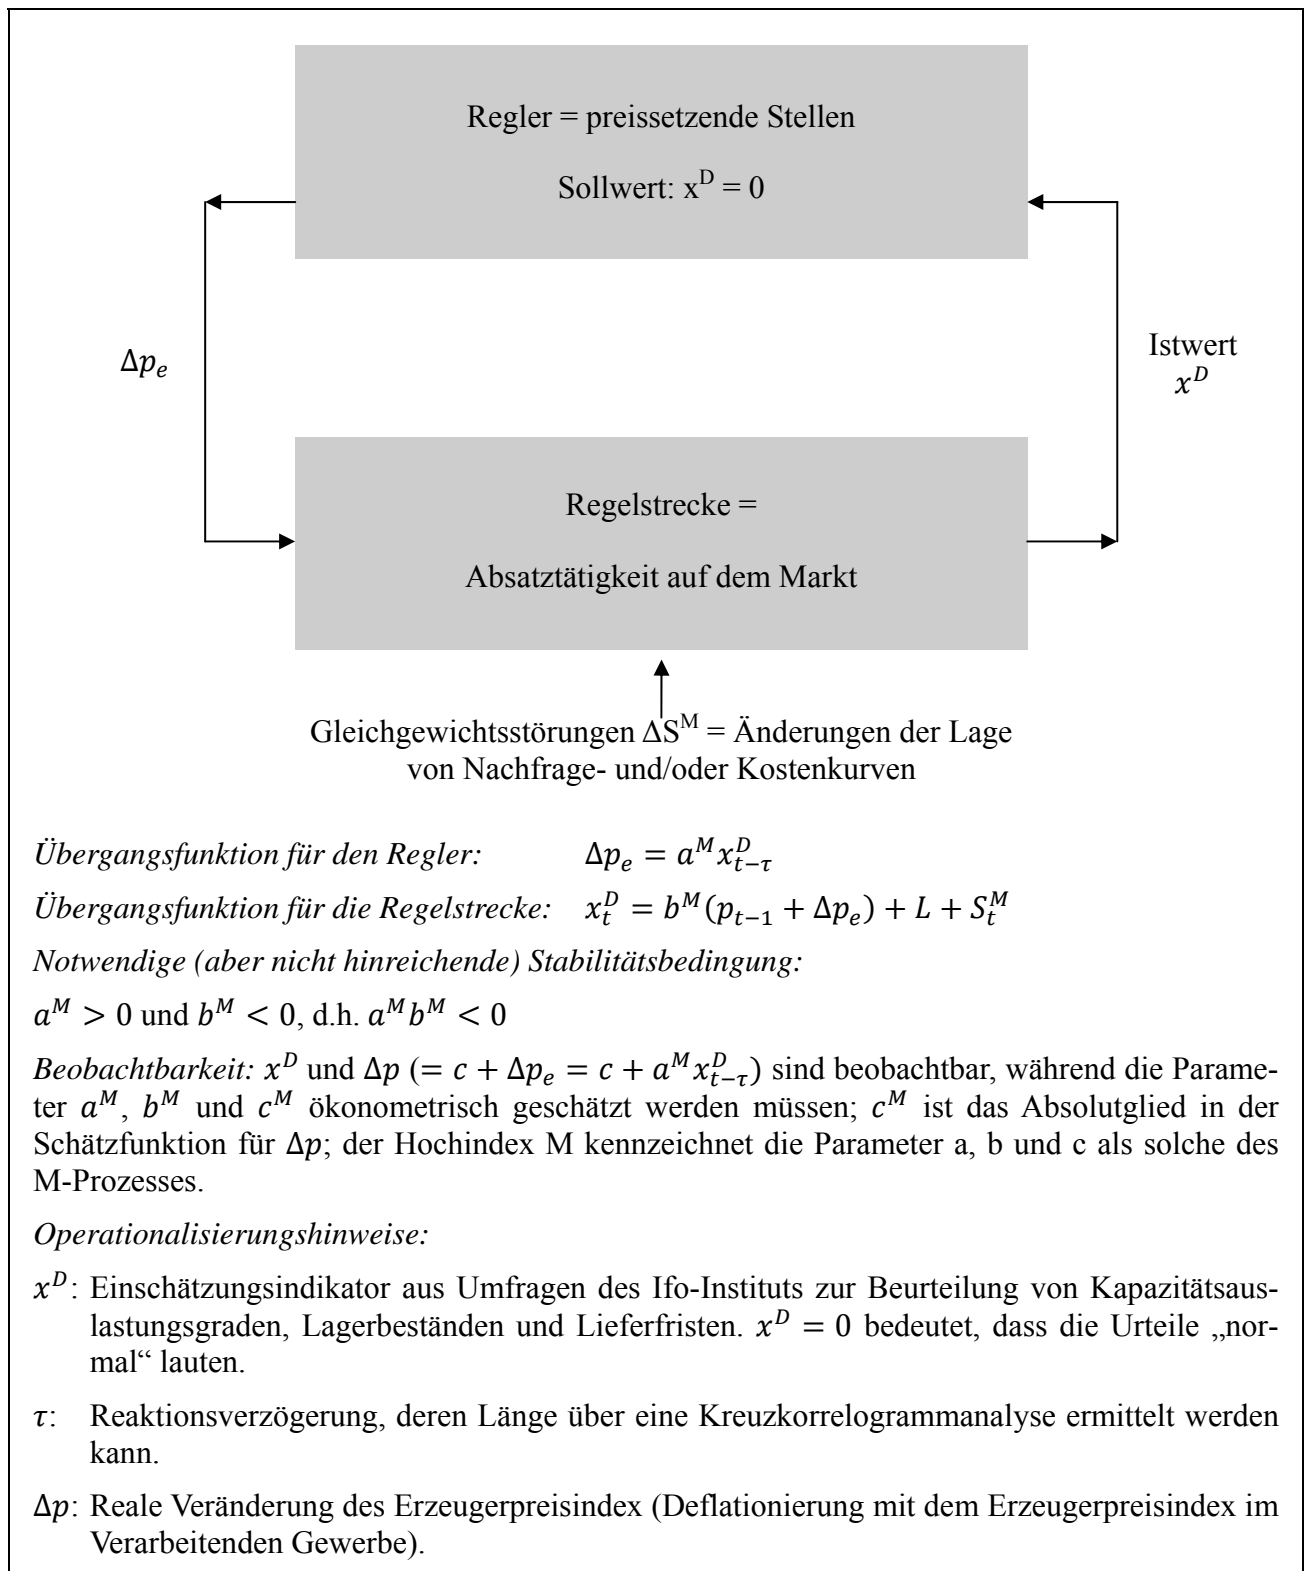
Regler = preissetzende Stellen

Sollwert: $x^D = 0$

$\Delta p_e$

Istwert $x^D$

Regelstrecke =

Absatztätigkeit auf dem Markt

Gleichgewichtsstörungen $\Delta S^M$ = Änderungen der Lage von Nachfrage- und/oder Kostenkurven

*Übergangsfunktion für den Regler:* $\Delta p_e = a^M x^D_{t-\tau}$

*Übergangsfunktion für die Regelstrecke:* $x^D_t = b^M(p_{t-1} + \Delta p_e) + L + S^M_t$

*Notwendige (aber nicht hinreichende) Stabilitätsbedingung:*

$a^M > 0$ und $b^M < 0$, d.h. $a^M b^M < 0$

*Beobachtbarkeit:* $x^D$ und $\Delta p$ $(= c + \Delta p_e = c + a^M x^D_{t-\tau})$ sind beobachtbar, während die Parameter $a^M$, $b^M$ und $c^M$ ökonometrisch geschätzt werden müssen; $c^M$ ist das Absolutglied in der Schätzfunktion für $\Delta p$; der Hochindex M kennzeichnet die Parameter a, b und c als solche des M-Prozesses.

*Operationalisierungshinweise:*

$x^D$: Einschätzungsindikator aus Umfragen des Ifo-Instituts zur Beurteilung von Kapazitätsauslastungsgraden, Lagerbeständen und Lieferfristen. $x^D = 0$ bedeutet, dass die Urteile „normal“ lauten.

$\tau$: Reaktionsverzögerung, deren Länge über eine Kreuzkorrelogrammanalyse ermittelt werden kann.

$\Delta p$: Reale Veränderung des Erzeugerpreisindex (Deflationierung mit dem Erzeugerpreisindex im Verarbeitenden Gewerbe).